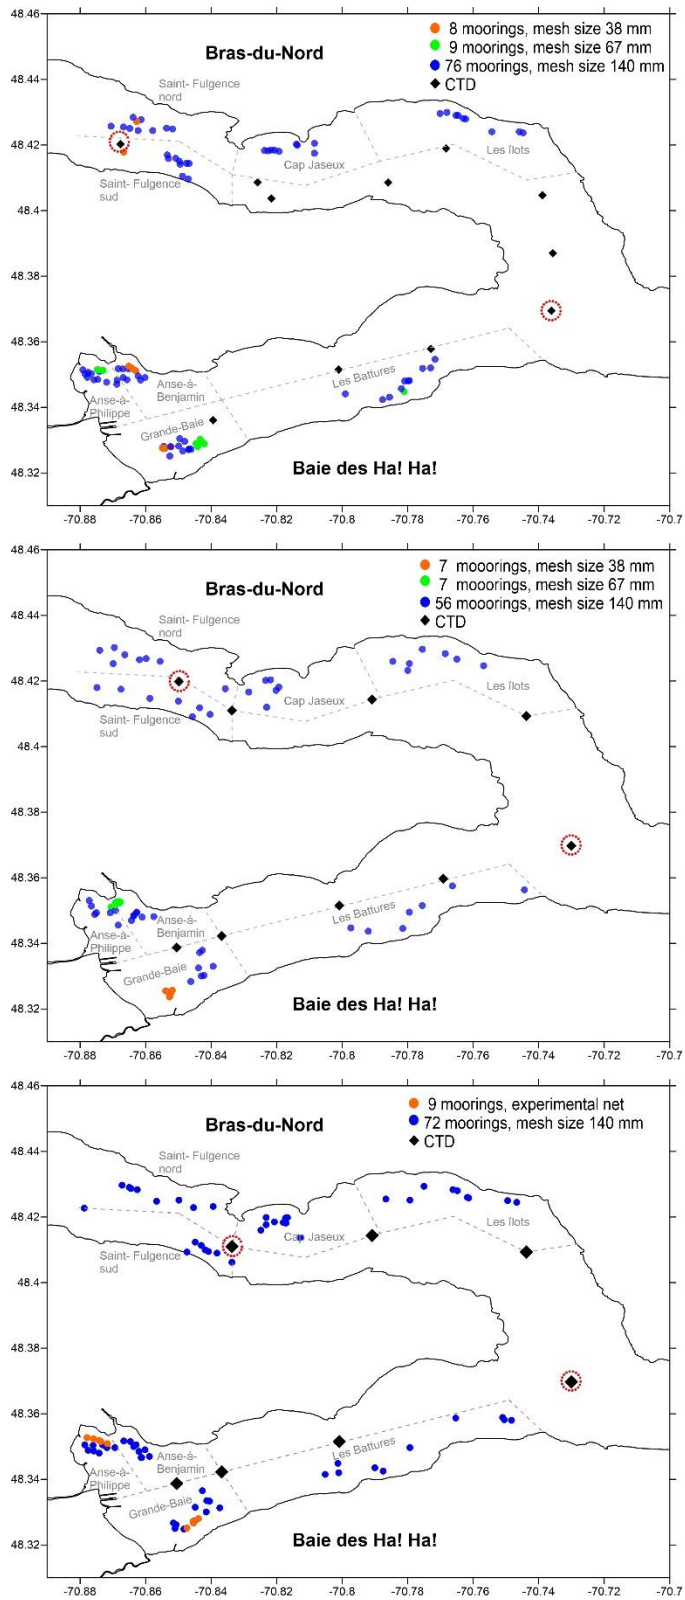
48.46
48.44
48.42
48.4
48.38
48.36
48.34
48.32

Bras-du-Nord

8 moorings, mesh size 38 mm
9 moorings, mesh size 67 mm
76 moorings, mesh size 140 mm
CTD

Saint- Fulgence nord
Saint- Fulgence sud
Cap Jaseux
Les îlots
Anse-à-Philippe
Anse-à-Benjamin
Grande-Baie
Les Battures

Baie des Ha! Ha!

-70.88 -70.86 -70.84 -70.82 -70.8 -70.78 -70.76 -70.74 -70.72 -70.7

48.46
48.44
48.42
48.4
48.38
48.36
48.34
48.32

Bras-du-Nord

7 mooorings, mesh size 38 mm
7 mooorings, mesh size 67 mm
56 mooorings, mesh size 140 mm
CTD

Saint- Fulgence nord
Saint- Fulgence sud
Cap Jaseux
Les îlots
Anse-à-Philippe
Anse-à-Benjamin
Grande-Baie
Les Battures

Baie des Ha! Ha!

-70.88 -70.86 -70.84 -70.82 -70.8 -70.78 -70.76 -70.74 -70.72 -70.7

48.46
48.44
48.42
48.4
48.38
48.36
48.34
48.32

Bras-du-Nord

9 moorings, experimental net
72 moorings, mesh size 140 mm
CTD

Saint- Fulgence nord
Saint- Fulgence sud
Cap Jaseux
Les îlots
Anse-à-Philippe
Anse-à-Benjamin
Grande-Baie
Les Battures

Baie des Ha! Ha!

-70.88 -70.86 -70.84 -70.82 -70.8 -70.78 -70.76 -70.74 -70.72 -70.7